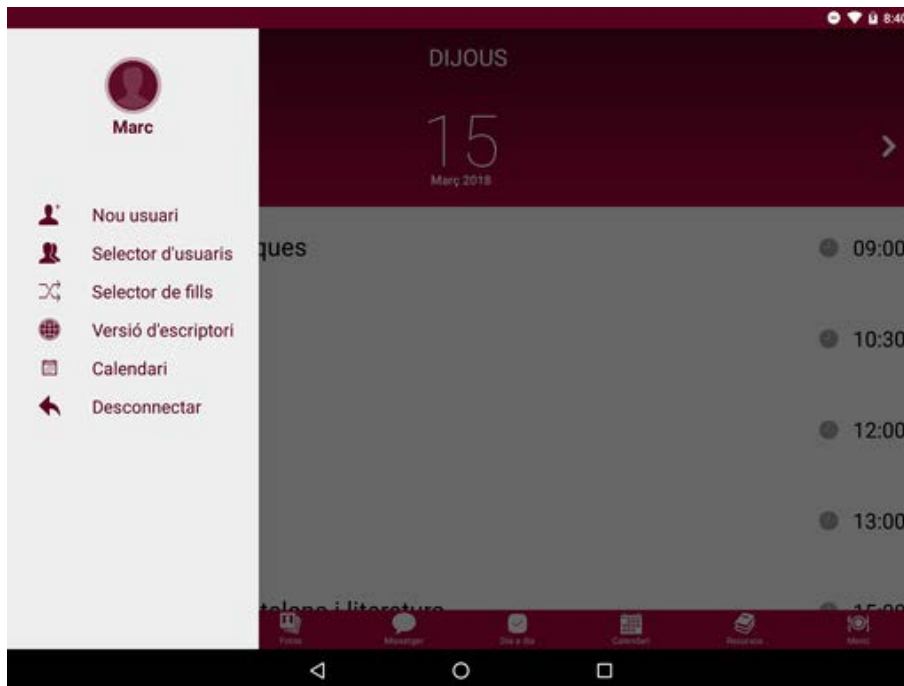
8:40

DIJOUS

15
Març 2018

Marc

Nou usuari
Selector d'usuaris
Selector de fills
Versió d'escriptori
Calendari
Desconnectar

ques

09:00
10:30
12:00
13:00
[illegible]

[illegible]talana i literatura

Faltes
Missatger
Dia a dia
Calendari
Recursos
Menú